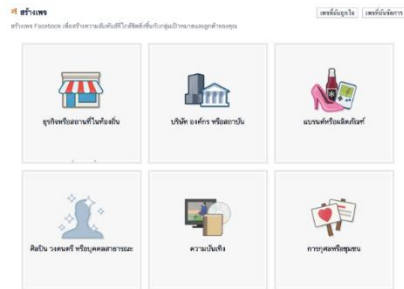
สร้างเพจ

สร้างเพจ Facebook เพื่อสร้างความสัมพันธ์ที่ใกล้ชิดยิ่งขึ้นกับกลุ่มเป้าหมายและลูกค้าของคุณ

เพจที่ฉันถูกใจ

เพจที่ฉันจัดการ

ธุรกิจหรือสถานที่ในท้องถิ่น

บริษัท องค์กร หรือสถาบัน

แบรนด์หรือผลิตภัณฑ์

ศิลปิน วงดนตรี หรือบุคคลสาธารณะ

ความบันเทิง

การกุศลหรือชุมชน